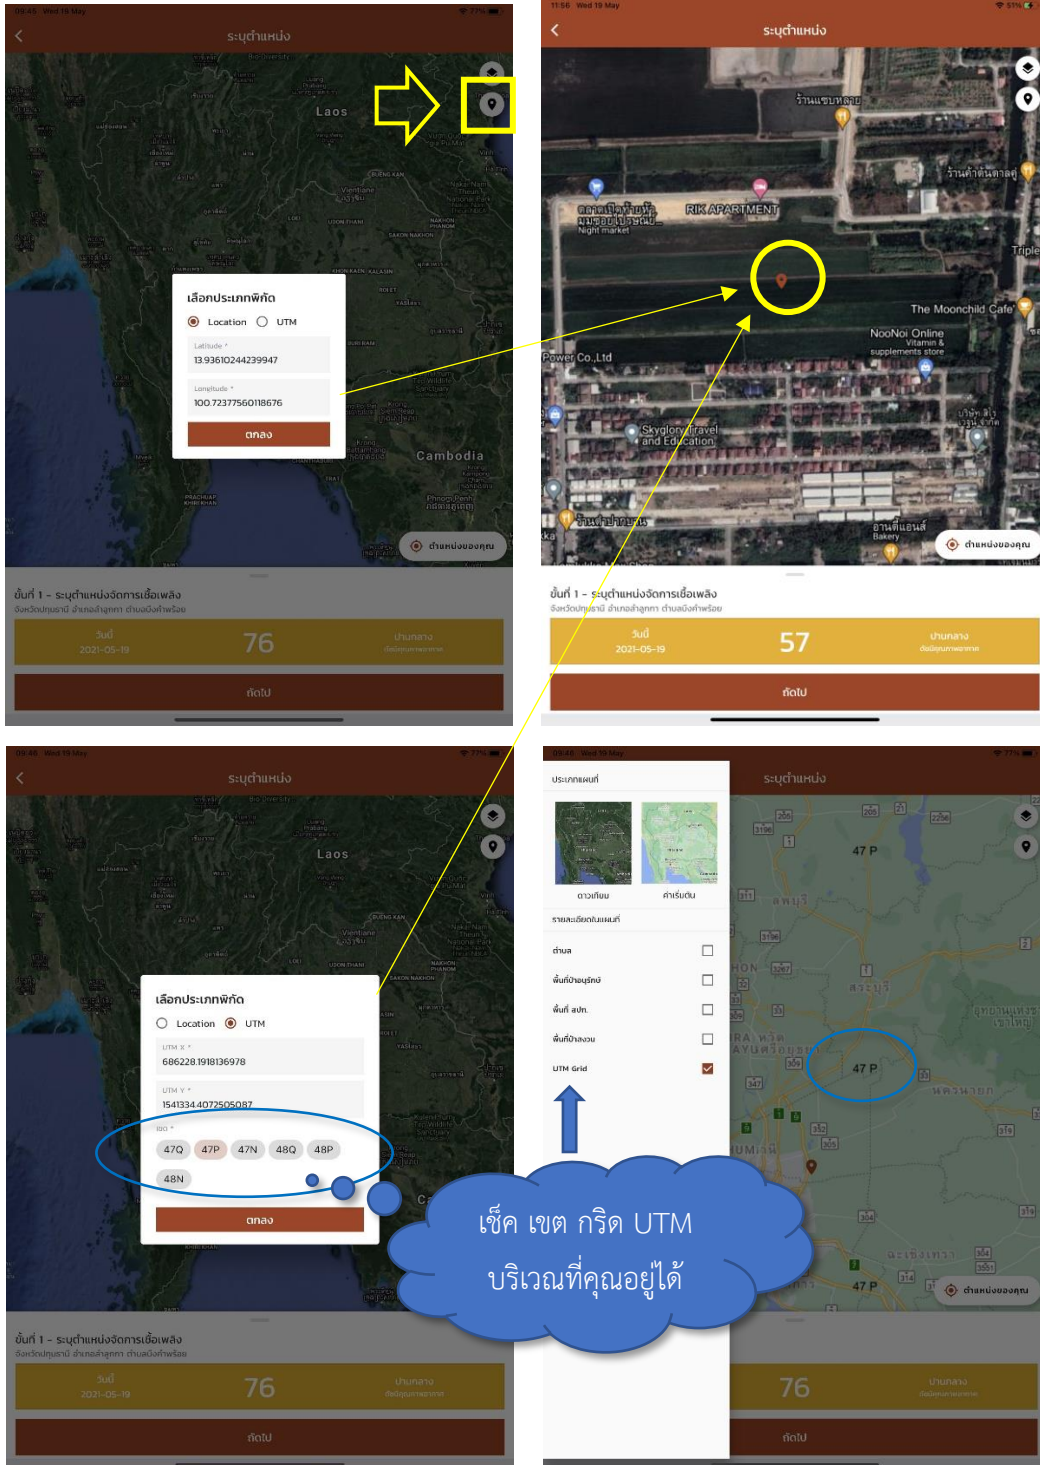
ระบุตำแหน่ง

Laos

เลือกประเภทพิกัด

Location UTM

Latitude *

13.93610244239947

Longitude *

100.72377560118676

ตกลง

Cambodia

ตำแหน่งของคุณ

ขั้นที่ 1 - ระบุตำแหน่งจัดการเชื้อเพลิง

วันนี้ 2021-05-19

76

ถัดไป

11:56 Wed 19 May

ระบุตำแหน่ง

ร้านแซบหลาย

ร้านค้าต้นตาลคู่

RIK APARTMENT

Night market

Triple

The Moonchild Cafe

NooNoi Online Vitamin & supplements store

Power Co.,Ltd

Skyglory Travel and Education

Bakery

ตำแหน่งของคุณ

ขั้นที่ 1 - ระบุตำแหน่งจัดการเชื้อเพลิง

วันนี้ 2021-05-19

57

ถัดไป

ระบุตำแหน่ง

Laos

เลือกประเภทพิกัด

Location UTM

UTM X *

686228.1918136978

UTM Y *

1541334.4072505087

47Q 47P 47N 48Q 48P

48N

ตกลง

ขั้นที่ 1 - ระบุตำแหน่งจัดการเชื้อเพลิง

วันนี้ 2021-05-19

76

ถัดไป

ประเภทแผนที่

ดาวเทียม

ค่าเริ่มต้น

รายละเอียดในแผนที่

ตำบล

พื้นที่ป่าอนุรักษ์

พื้นที่ สปก.

พื้นที่ป่าสงวน

UTM Grid

ระบุตำแหน่ง

47 P

47 P

47 P

ตำแหน่งของคุณ

76

ถัดไป

เช็ค เขต กริด UTM บริเวณที่คุณอยู่ได้